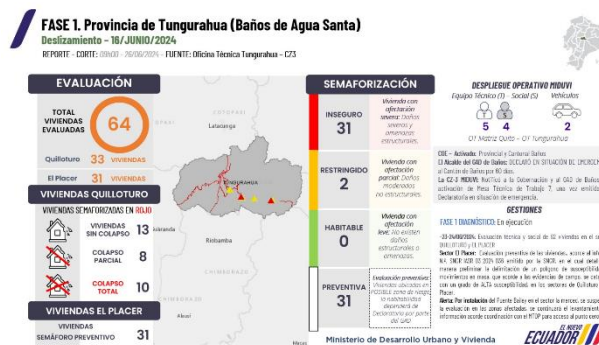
FASE 1. Provincia de Tungurahua (Baños de Agua Santa)

Deslizamiento – 16/JUNIO/2024

REPORTE – CORTE: 09h00 – 20/06/2024 – FUENTE: Oficina Técnica Tungurahua – CZ3

EVALUACIÓN

TOTAL VIVIENDAS EVALUADAS 64

Quilloturo 33 VIVIENDAS

El Placer 31 VIVIENDAS

VIVIENDAS QUILLOTURO

VIVIENDAS SEMAFORIZADAS EN ROJO

VIVIENDAS SIN COLAPSO 13

COLAPSO PARCIAL 8

COLAPSO TOTAL 10

VIVIENDAS EL PLACER

VIVIENDAS SEMÁFORO PREVENTIVO 31

Latacunga

TUNGURAHUA

Riobamba

SEMAFORIZACIÓN

INSEGURO 31 Vivienda con afectación severa: Daños severos y amenazas estructurales.

RESTRINGIDO 2 Vivienda con afectación parcial: Daños moderados, no estructurales.

HABITABLE 0 Vivienda con afectación leve: No existen daños estructurales o amenazas.

PREVENTIVA 31 Evaluación preventiva: Viviendas ubicadas en POSIBLE zona de riesgo, la habitabilidad dependerá de Declaratoria por parte del GAD

DESPLIEGUE OPERATIVO MIDUVI

Equipo Técnico (T) – Social (S) Vehículos

5 4 2

01 Matriz Quito – 01 Tungurahua

COE – Activado: Provincial y Cantonal Baños

El Alcalde del GAD de Baños: DECLARÓ EN SITUACIÓN DE EMERGENCIA al Cantón de Baños por 60 días.

La CZ-3 MIDUVI: Notificó a la Gobernación y al GAD de Baños activación de Mesa Técnica de Trabajo 7, una vez emitida Declaratoria en situación de emergencia.

GESTIONES

FASE 1 DIAGNÓSTICO: En ejecución

-20-JUNIO/2024: Evaluación técnica y social de 62 viviendas en el sector Quilloturo y El Placer.

Sector El Placer: Evaluación preventiva de las viviendas, acorde al Informe N° SNGR-... emitido por la SNGR, en el cual se solicita de manera preliminar la delimitación de un polígono de susceptibilidad a movimientos en masa, que acorde a las evidencias de campo, se considera con un grado de ALTA susceptibilidad en los sectores de Quilloturo y El Placer.

Alerta: Por instalación del Puente Bailey en el sector la mercedes se suspende la evaluación en las zonas afectadas, se continuará el levantamiento de información acorde coordinación con el MTOP para acceso al punto cero.

Ministerio de Desarrollo Urbano y Vivienda

EL NUEVO ECUADOR